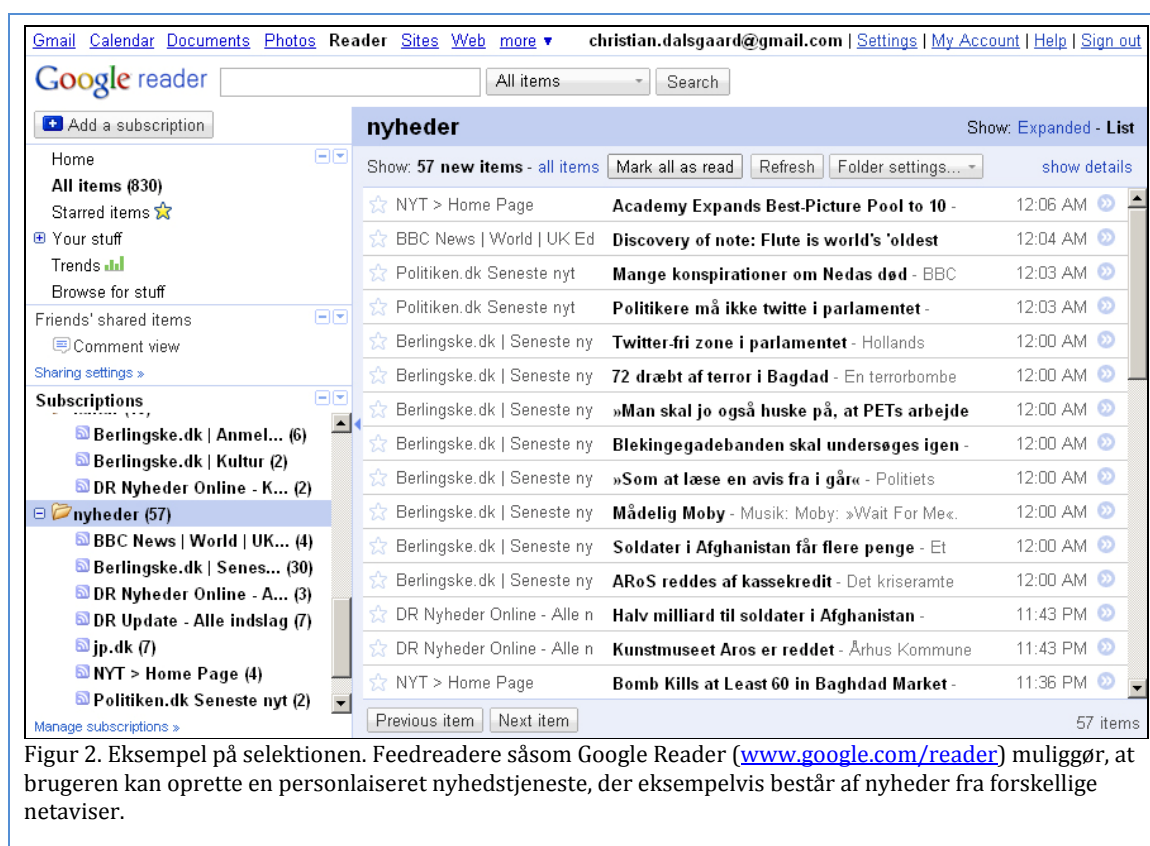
Gmail Calendar Documents Photos Reader Sites Web more ▾ christian.dalsgaard@gmail.com | Settings | My Account | Help | Sign out

Google reader All items Search

Add a subscription

Home
All items (830)
Starred items
Your stuff
Trends
Browse for stuff

Friends' shared items
Comment view
Sharing settings »

Subscriptions
Berlingske.dk | Anmel... (6)
Berlingske.dk | Kultur (2)
DR Nyheder Online - K... (2)
nyheder (57)
BBC News | World | UK... (4)
Berlingske.dk | Senes... (30)
DR Nyheder Online - A... (3)
DR Update - Alle indslag (7)
jp.dk (7)
NYT > Home Page (4)
Politiken.dk Seneste nyt (2)
Manage subscriptions »

nyheder Show: Expanded - List

Show: 57 new items - all items Mark all as read Refresh Folder settings... show details

| | | |
|---|---|---|
| NYT > Home Page | Academy Expands Best-Picture Pool to 10 - | 12:06 AM |
| BBC News \| World \| UK Ed | Discovery of note: Flute is world's 'oldest | 12:04 AM |
| Politiken.dk Seneste nyt | Mange konspirationer om Nedas død - BBC | 12:03 AM |
| Politiken.dk Seneste nyt | Politikere må ikke twitte i parlamentet - | 12:03 AM |
| Berlingske.dk \| Seneste ny | Twitter-fri zone i parlamentet - Hollands | 12:00 AM |
| Berlingske.dk \| Seneste ny | 72 dræbt af terror i Bagdad - En terrorbombe | 12:00 AM |
| Berlingske.dk \| Seneste ny | »Man skal jo også huske på, at PETs arbejde | 12:00 AM |
| Berlingske.dk \| Seneste ny | Blekingegadebanden skal undersøges igen - | 12:00 AM |
| Berlingske.dk \| Seneste ny | »Som at læse en avis fra i går« - Politiets | 12:00 AM |
| Berlingske.dk \| Seneste ny | Mådelig Moby - Musik: Moby: »Wait For Me«. | 12:00 AM |
| Berlingske.dk \| Seneste ny | Soldater i Afghanistan får flere penge - Et | 12:00 AM |
| Berlingske.dk \| Seneste ny | ARoS reddes af kassekredit - Det kriseramte | 12:00 AM |
| DR Nyheder Online - Alle n | Halv milliard til soldater i Afghanistan - | 11:43 PM |
| DR Nyheder Online - Alle n | Kunstmuseet Aros er reddet - Århus Kommune | 11:43 PM |
| NYT > Home Page | Bomb Kills at Least 60 in Baghdad Market - | 11:36 PM |

Previous item Next item 57 items

Figur 2. Eksempel på selektionen. Feedreadere såsom Google Reader (www.google.com/reader) muliggør, at brugeren kan oprette en personlaiseret nyhedstjeneste, der eksempelvis består af nyheder fra forskellige netaviser.